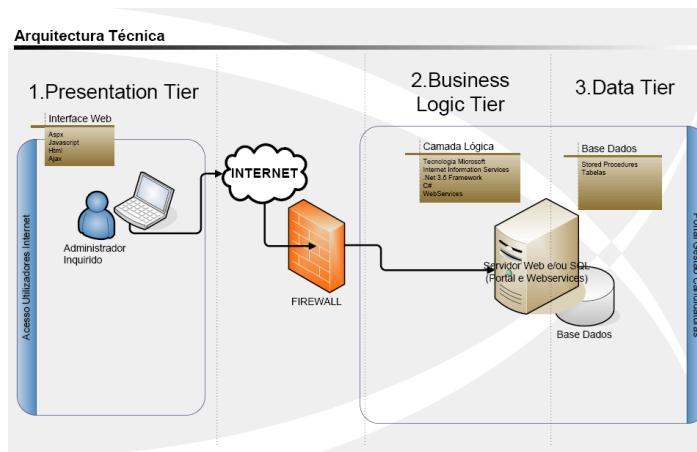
Arquitectura Técnica

1.Presentation Tier

2.Business Logic Tier

3.Data Tier

Interface Web
Aspx
Javascript
Html
Ajax

Acesso Utilizadores Internet

Administrador Inquirido

INTERNET

FIREWALL

Camada Lógica
Tecnologia Microsoft
Internet Information Services
.Net 3.5 Framework
C#
WebServices

Base Dados
Stored Procedures
Tabelas

Servidor Web e/ou SQL (Portal e Webservices)

Base Dados

Portal Gestão Candidaturas